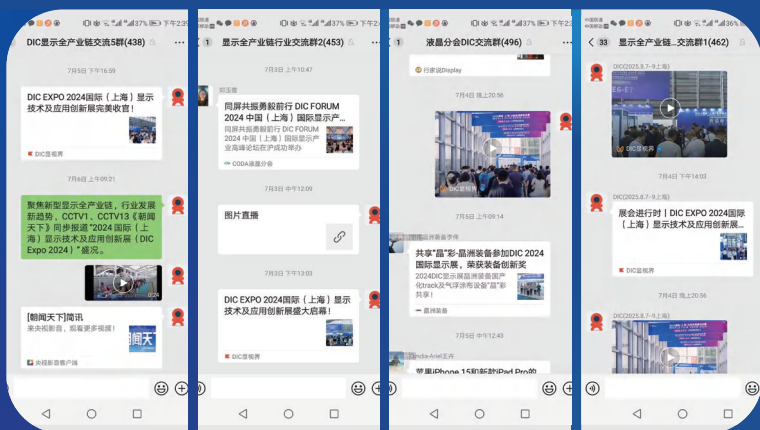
37% 2:35

DIC显示全产业链交流5群(438)

7月5日 下午16:59

DIC EXPO 2024国际（上海）显示技术及应用创新展完美收官！

DIC显视界

7月8日 上午09:21

聚焦新型显示全产业链，行业发展新趋势，CCTV1、CCTV13《朝闻天下》同步报道"2024国际（上海）显示技术及应用创新展（DIC Expo 2024）"盛况。

0:24

[朝闻天下]简讯
来央视影音，观看更多视频！

朝闻天

央视影音客户端

37% 2:3

1 显示全产业链行业交流群2(453)

7月3日 上午10:47

同屏共振勇毅前行 DIC FORUM 2024 中国（上海）国际显示产...
同屏共振勇毅前行 DIC FORUM 2024 中国（上海）国际显示产业高峰论坛在沪成功举办

CODA液晶分会

7月3日 中午12:09

图片直播

7月3日 中午13:03

DIC EXPO 2024国际（上海）显示技术及应用创新展盛大启幕！

DIC显视界

37%

1 液晶分会DIC交流群(496)

行家说Display

7月4日 晚上20:56

DIC显视界

7月5日 上午09:14

共享"晶"彩-晶洲装备参加DIC 2024国际显示展，荣获装备创新奖
2024DIC显示展晶洲装备量产化track及气浮涂布设备"晶"彩共享！

晶洲装备

7月5日 中午12:43

苹果iPhone 15和新款iPad Pro的

36%

33 显示全产业链...交流群1(462)

DIC(2025.8.7-9上海)

DIC显视界

7月4日 下午14:03

DIC(2025.8.7-9上海)

展会进行时丨DIC EXPO 2024国际（上海）显示技术及应用创新展...

DIC显视界

7月4日 晚上20:56

DIC(2025.8.7-9上海)